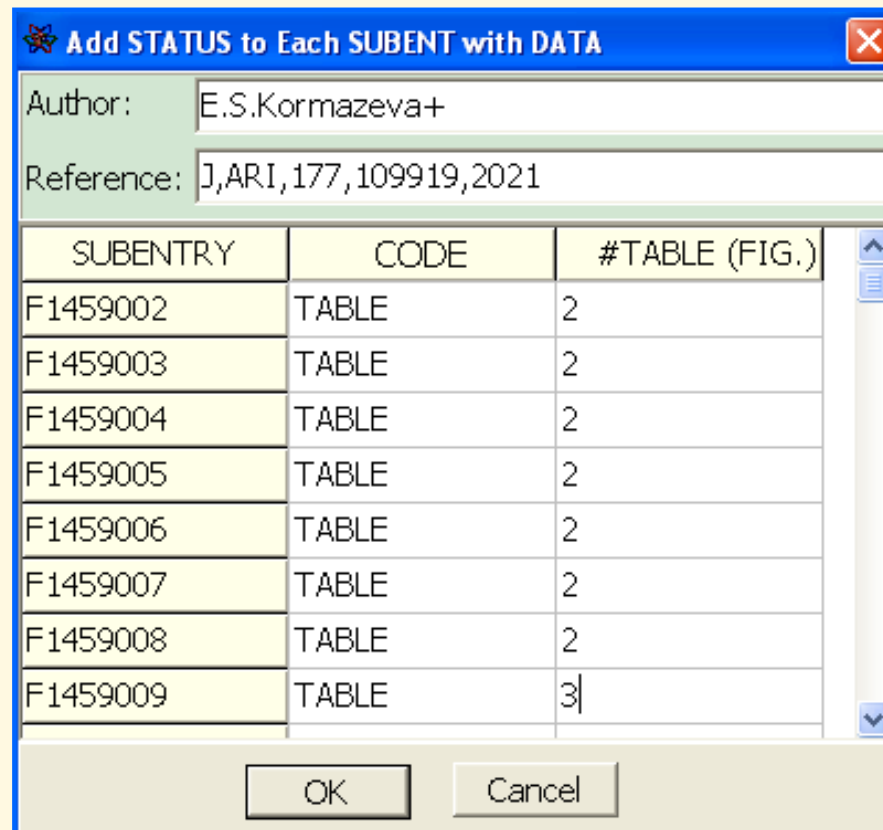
Add STATUS to Each SUBENT with DATA

Author: E.S.Kormazeva+

Reference: J,ARI,177,109919,2021

| SUBENTRY | CODE | #TABLE (FIG.) |
|---|---|---|
| F1459002 | TABLE | 2 |
| F1459003 | TABLE | 2 |
| F1459004 | TABLE | 2 |
| F1459005 | TABLE | 2 |
| F1459006 | TABLE | 2 |
| F1459007 | TABLE | 2 |
| F1459008 | TABLE | 2 |
| F1459009 | TABLE | 3 |

OK Cancel